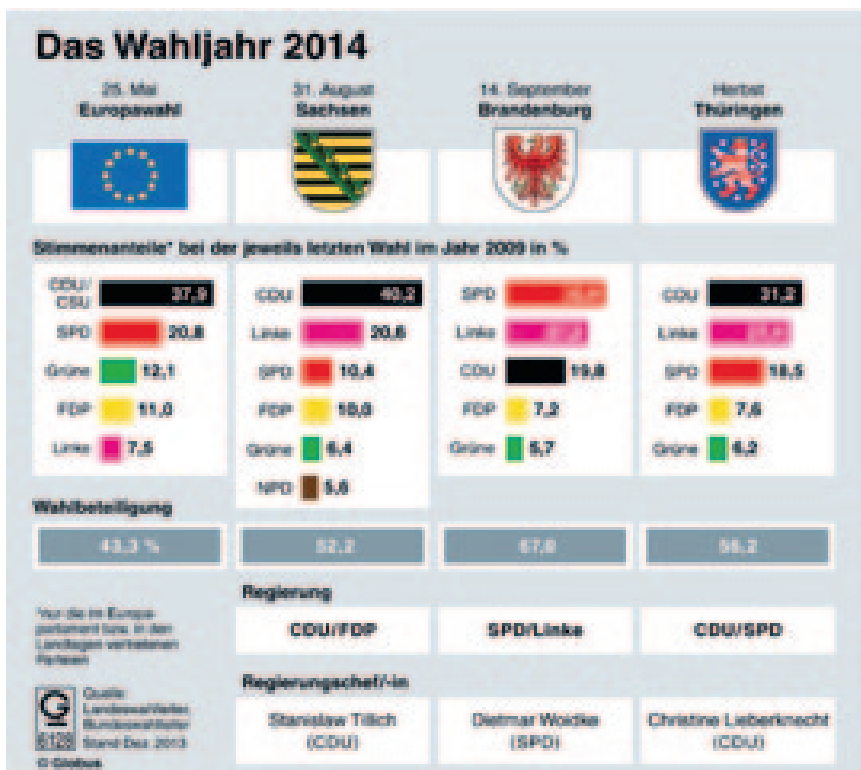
Das Wahljahr 2014

25. Mai
Europawahl

31. August
Sachsen

14. September
Brandenburg

Herbst
Thüringen

Stimmenanteile* bei der jeweils letzten Wahl im Jahr 2009 in %

CDU/CSU 37,9
SPD 20,8
Grüne 12,1
FDP 11,0
Linke 7,5

CDU 40,2
Linke 20,6
SPD 10,4
FDP 10,0
Grüne 6,4
NPD 5,6

SPD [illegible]
Linke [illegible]
CDU 19,8
FDP 7,2
Grüne 5,7

CDU 31,2
Linke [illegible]
SPD 18,5
FDP 7,6
Grüne 6,2

Wahlbeteiligung

43,3 %
52,2
67,0
56,2

*nur die im Europaparlament bzw. in den Landtagen vertretenen Parteien

Regierung

CDU/FDP
SPD/Linke
CDU/SPD

Regierungschef/-in

Stanislaw Tillich (CDU)
Dietmar Woidke (SPD)
Christine Lieberknecht (CDU)

Quelle: Landeswahlleiter, Bundeswahlleiter
Stand Dez. 2013
6126
© Globus